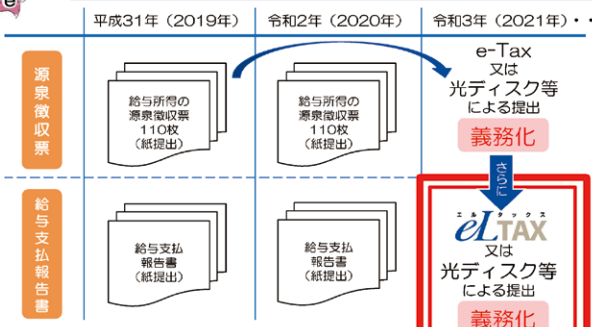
| | 平成31年（2019年） | 令和2年（2020年） | 令和3年（2021年）・・ |
|---|---|---|---|
| 源泉徴収票 | 給与所得の源泉徴収票 110枚 （紙提出） | 給与所得の源泉徴収票 110枚 （紙提出） | e-Tax 又は 光ディスク等 による提出 義務化 |
| 給与支払報告書 | 給与支払報告書 （紙提出） | 給与支払報告書 （紙提出） | エルタックス eLTAX 又は 光ディスク等 による提出 義務化 |

さらに